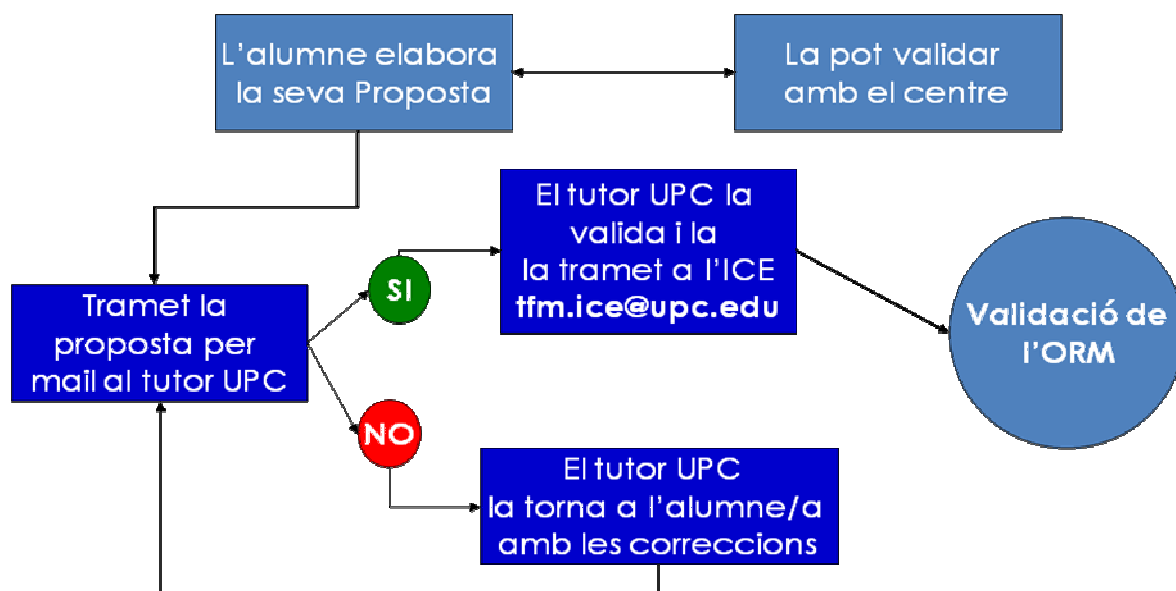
L'alumne elabora la seva Proposta

La pot validar amb el centre

Tramet la proposta per mail al tutor UPC

SI

El tutor UPC la valida i la la tramet a l'ICE **tfm.ice@upc.edu**

Validació de l'ORM

NO

El tutor UPC la torna a l'alumne/a amb les correccions